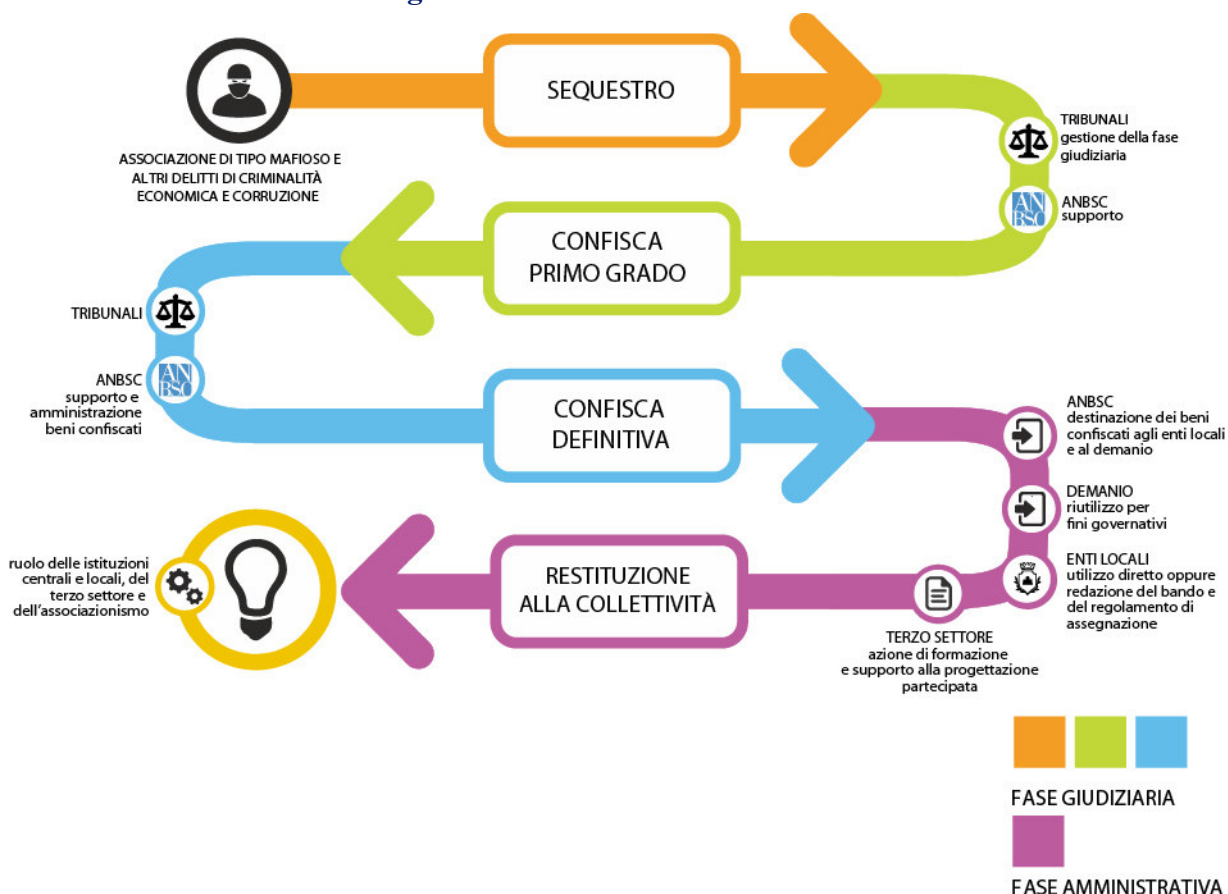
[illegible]

SEQUESTRO

ASSOCIAZIONE DI TIPO MAFIOSO E ALTRI DELITTI DI CRIMINALITÀ ECONOMICA E CORRUZIONE

TRIBUNALI
gestione della fase giudiziaria

AN BSC

ANBSC
supporto

CONFISCA PRIMO GRADO

TRIBUNALI

AN BSC

ANBSC
supporto e amministrazione beni confiscati

CONFISCA DEFINITIVA

ANBSC
destinazione dei beni confiscati agli enti locali e al demanio

DEMANIO
riutilizzo per fini governativi

ENTI LOCALI
utilizzo diretto oppure redazione del bando e del regolamento di assegnazione

RESTITUZIONE ALLA COLLETTIVITÀ

TERZO SETTORE
azione di formazione e supporto alla progettazione partecipata

ruolo delle istituzioni centrali e locali, del terzo settore e dell'associazionismo

FASE GIUDIZIARIA

FASE AMMINISTRATIVA